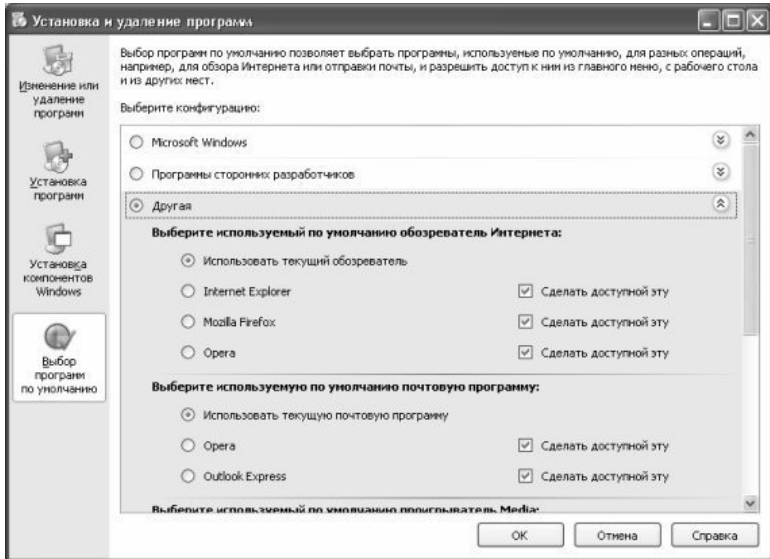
Установка и удаление программ

Изменение или удаление программ

Установка программ

Установка компонентов Windows

Выбор программ по умолчанию

Выбор программ по умолчанию позволяет выбрать программы, используемые по умолчанию, для разных операций, например, для обзора Интернета или отправки почты, и разрешить доступ к ним из главного меню, с рабочего стола и из других мест.

Выберите конфигурацию:

Microsoft Windows

Программы сторонних разработчиков

Другая

Выберите используемый по умолчанию обозреватель Интернета:

Использовать текущий обозреватель

Internet Explorer — Сделать доступной эту

Mozilla Firefox — Сделать доступной эту

Opera — Сделать доступной эту

Выберите используемую по умолчанию почтовую программу:

Использовать текущую почтовую программу

Opera — Сделать доступной эту

Outlook Express — Сделать доступной эту

Выберите используемый по умолчанию проигрыватель Media:

OK Отмена Справка